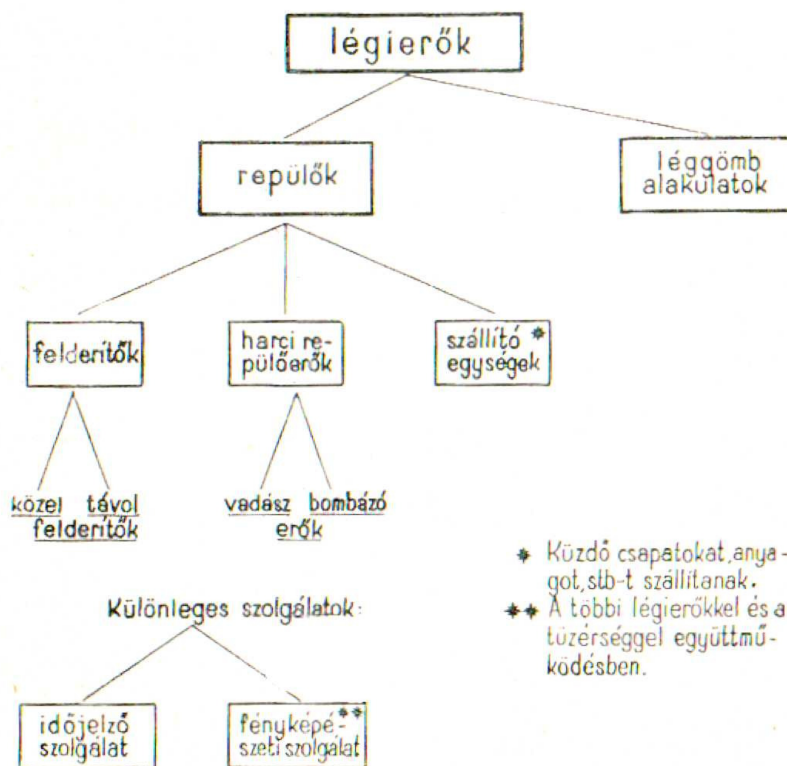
légierők

repülők

léggömb alakulatok

felderítők

harci repülőerők

szállító * egységek

közel távol felderítők

vadász bombázó erők

Különleges szolgálatok:

időjelző szolgálat

fényképészeti szolgálat **

* Küzdő csapatokat, anyagot, stb-t szállítanak.
** A többi légierőkkel és a tüzérséggel együttműködésben.